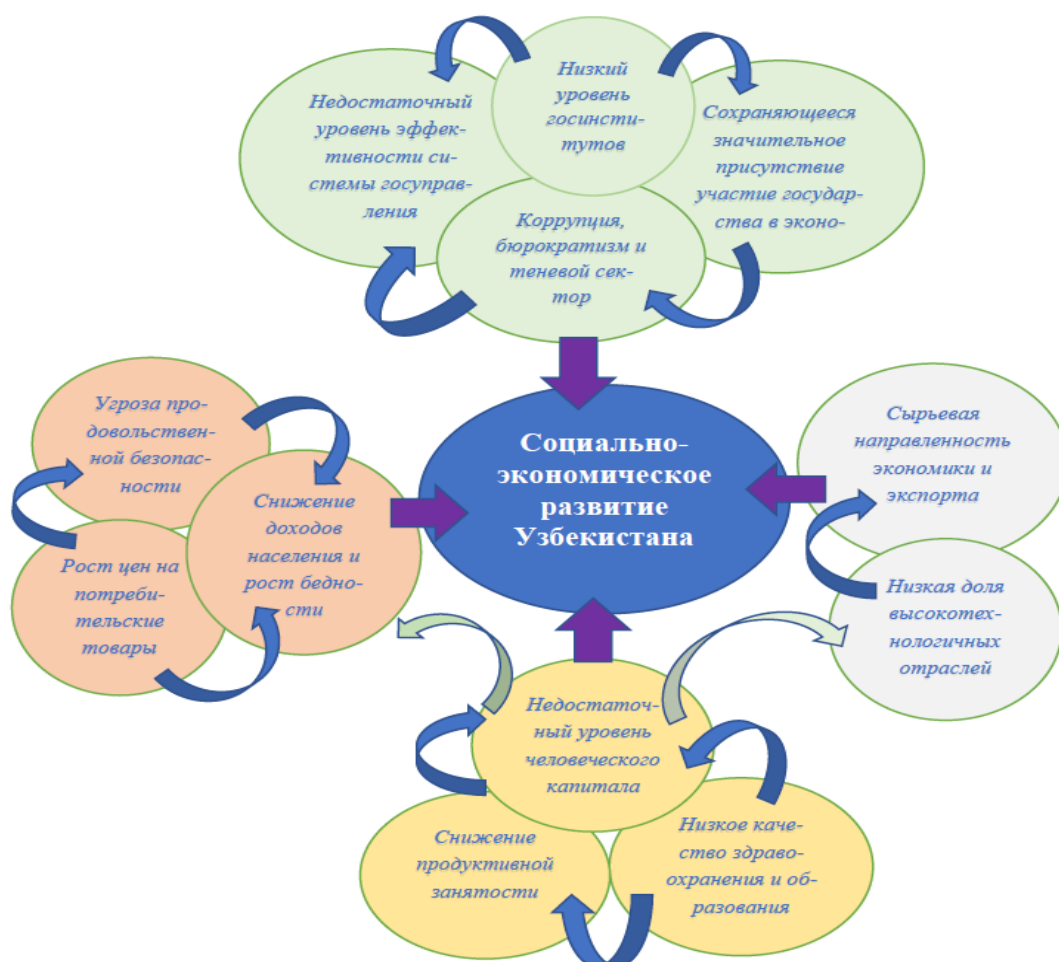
Недостаточный уровень эффективности системы госуправления

Низкий уровень госинститутов

Сохраняющееся значительное присутствие участие государства в эконо-

Коррупция, бюрократизм и теневой сектор

Угроза продовольственной безопасности

Рост цен на потребительские товары

Снижение доходов населения и рост бедности

Социально-экономическое развитие Узбекистана

Сырьевая направленность экономики и экспорта

Низкая доля высокотехнологичных отраслей

Недостаточный уровень человеческого капитала

Снижение продуктивной занятости

Низкое качество здравоохранения и образования